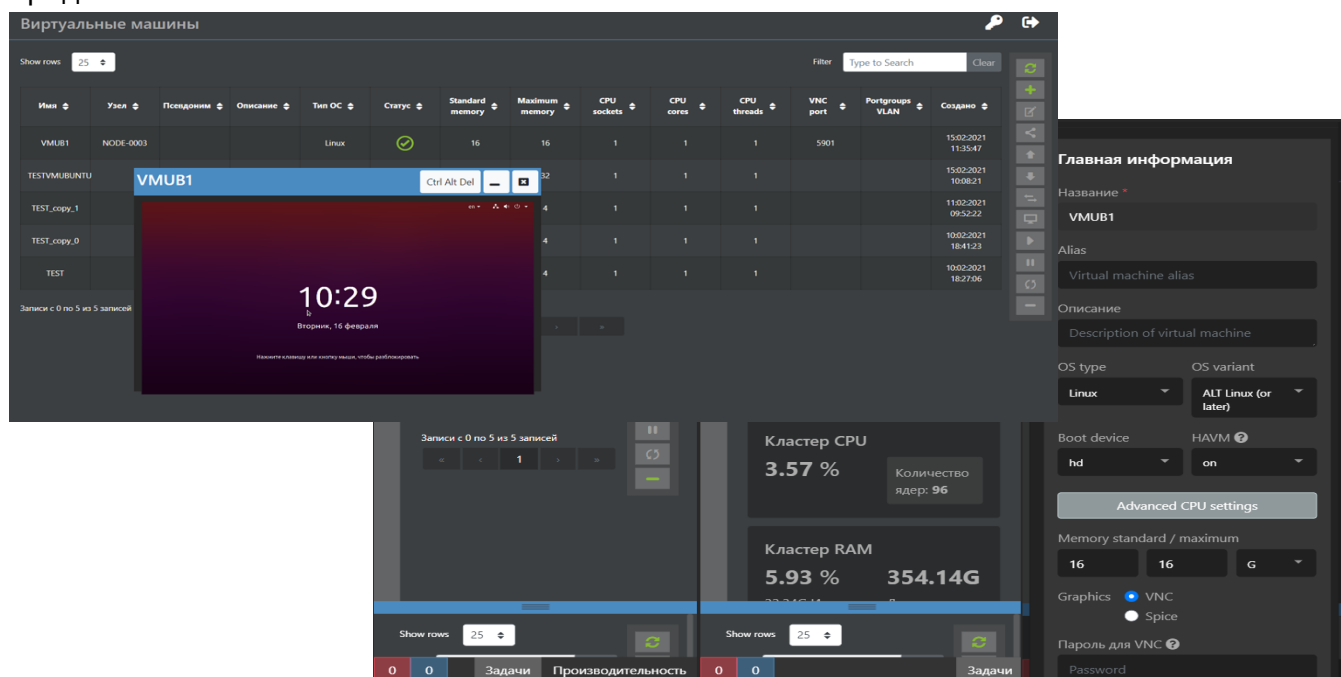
Виртуальные машины

Show rows 25

Filter Type to Search Clear

| Имя | Узел | Псевдоним | Описание | Тип ОС | Статус | Standard memory | Maximum memory | CPU sockets | CPU cores | CPU threads | VNC port | Portgroups VLAN | Создано |
|---|---|---|---|---|---|---|---|---|---|---|---|---|---|
| VMUB1 | NODE-0003 | | | Linux | | 16 | 16 | 1 | 1 | 1 | 5901 | | 15:02:2021 11:35:47 |
| TESTVMUBUNTU | | | | | | | 32 | 1 | 1 | 1 | | | 15:02:2021 10:08:21 |
| TEST_copy_1 | | | | | | | 4 | 1 | 1 | 1 | | | 11:02:2021 09:52:22 |
| TEST_copy_0 | | | | | | | 4 | 1 | 1 | 1 | | | 10:02:2021 18:41:23 |
| TEST | | | | | | | 4 | 1 | 1 | 1 | | | 10:02:2021 18:27:06 |

Записи с 0 по 5 из 5 записей

VMUB1
Ctrl Alt Del

10:29
Вторник, 16 февраля
Нажмите клавишу или кнопку мыши, чтобы разблокировать

Записи с 0 по 5 из 5 записей
« ‹ 1 › »

Кластер CPU
3.57 %
Количество ядер: 96

Кластер RAM
5.93 %
354.14G

Show rows 25
Show rows 25

0 0 Задачи Производительность
0 0 Задачи

Главная информация
Название *
VMUB1
Alias
Virtual machine alias
Описание
Description of virtual machine
OS type
Linux
OS variant
ALT Linux (or later)
Boot device
hd
HAVM
on
Advanced CPU settings
Memory standard / maximum
16 16 G
Graphics VNC
Spice
Пароль для VNC
Password